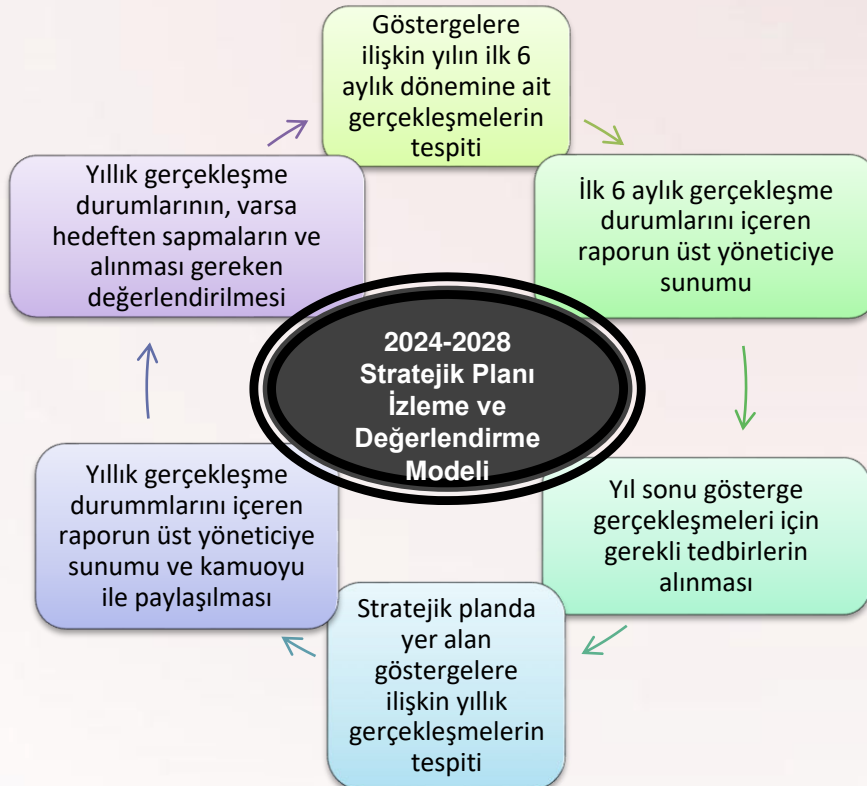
2024-2028 Stratejik Planı İzleme ve Değerlendirme Modeli

Göstergelere ilişkin yılın ilk 6 aylık dönemine ait gerçekleşmelerin tespiti

İlk 6 aylık gerçekleşme durumlarını içeren raporun üst yöneticiye sunumu

Yıl sonu gösterge gerçekleşmeleri için gerekli tedbirlerin alınması

Stratejik planda yer alan göstergelere ilişkin yıllık gerçekleşmelerin tespiti

Yıllık gerçekleşme durummlarını içeren raporun üst yöneticiye sunumu ve kamuoyu ile paylaşılması

Yıllık gerçekleşme durumlarının, varsa hedeften sapmaların ve alınması gereken değerlendirilmesi